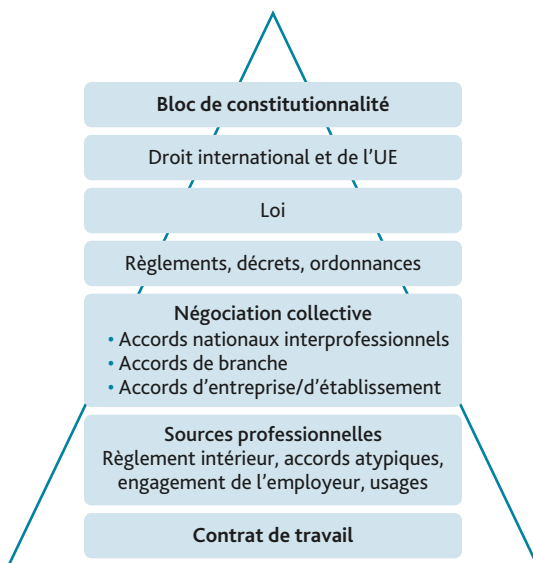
Bloc de constitutionnalité

Droit international et de l'UE

Loi

Règlements, décrets, ordonnances

Négociation collective
• Accords nationaux interprofessionnels
• Accords de branche
• Accords d'entreprise/d'établissement

Sources professionnelles
Règlement intérieur, accords atypiques, engagement de l'employeur, usages

Contrat de travail